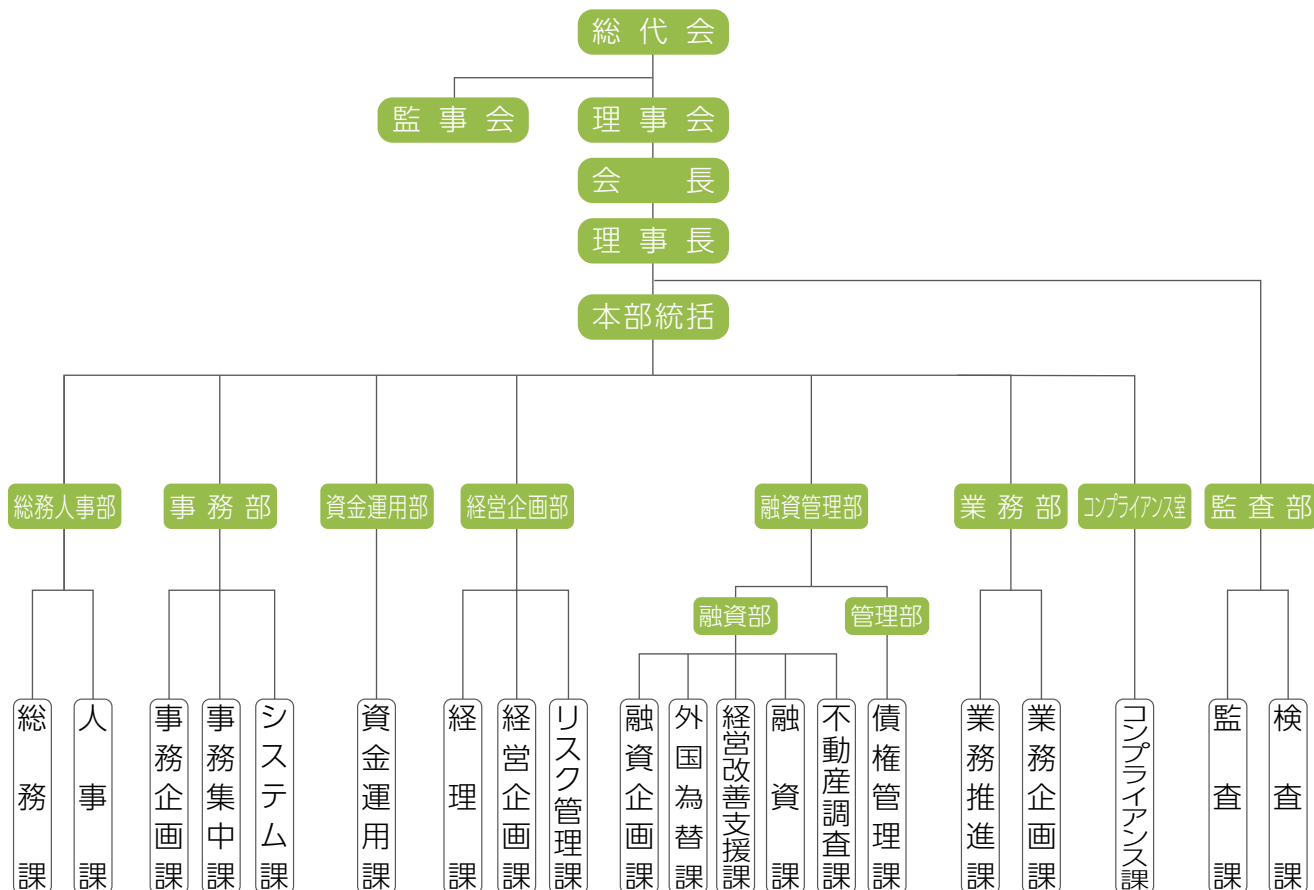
総代会

監事会

理事会

会長

理事長

本部統括

総務人事部

事務部

資金運用部

経営企画部

融資管理部

業務部

コンプライアンス室

監査部

融資部

管理部

総務課

人事課

事務企画課

事務集中課

システム課

資金運用課

経理課

経営企画課

リスク管理課

融資企画課

外国為替課

経営改善支援課

融資課

不動産調査課

債権管理課

業務推進課

業務企画課

コンプライアンス課

監査課

検査課